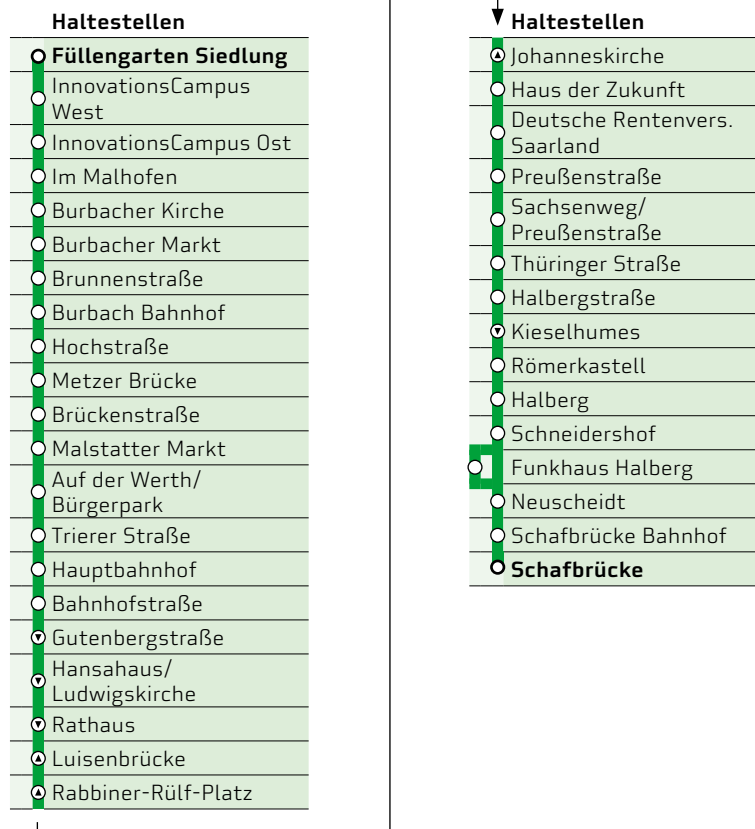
Haltestellen

Füllengarten Siedlung
InnovationsCampus West
InnovationsCampus Ost
Im Malhofen
Burbacher Kirche
Burbacher Markt
Brunnenstraße
Burbach Bahnhof
Hochstraße
Metzer Brücke
Brückenstraße
Malstatter Markt
Auf der Werth/ Bürgerpark
Trierer Straße
Hauptbahnhof
Bahnhofstraße
Gutenbergstraße
Hansahaus/ Ludwigskirche
Rathaus
Luisenbrücke
Rabbiner-Rülf-Platz

Haltestellen

Johanneskirche
Haus der Zukunft
Deutsche Rentenvers. Saarland
Preußenstraße
Sachsenweg/ Preußenstraße
Thüringer Straße
Halbergstraße
Kieselhumes
Römerkastell
Halberg
Schneidershof
Funkhaus Halberg
Neuscheidt
Schafbrücke Bahnhof
Schafbrücke